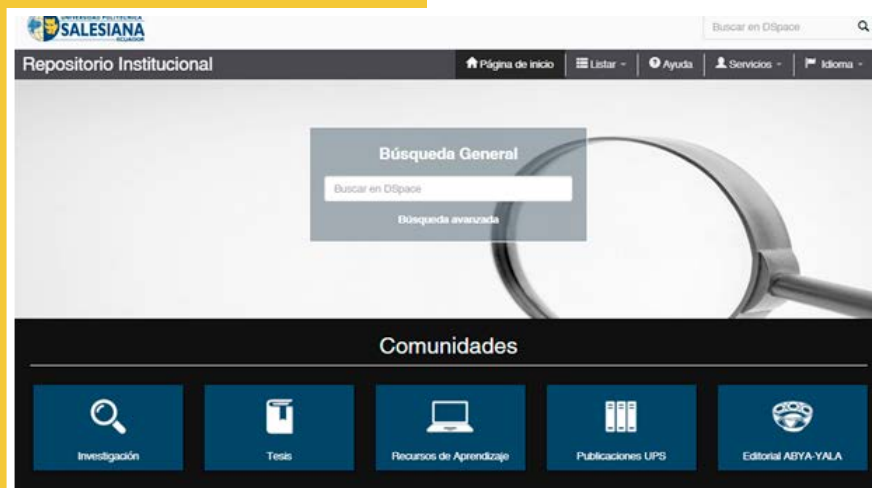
UNIVERSIDAD POLITÉCNICA SALESIANA ECUADOR

Buscar en DSpace

Repositorio Institucional

Página de inicio | Listar | Ayuda | Servicios | Idioma

Búsqueda General

Buscar en DSpace

Búsqueda avanzada

Comunidades

Investigación

Tesis

Recursos de Aprendizaje

Publicaciones UPS

Editorial ABYA-YALA